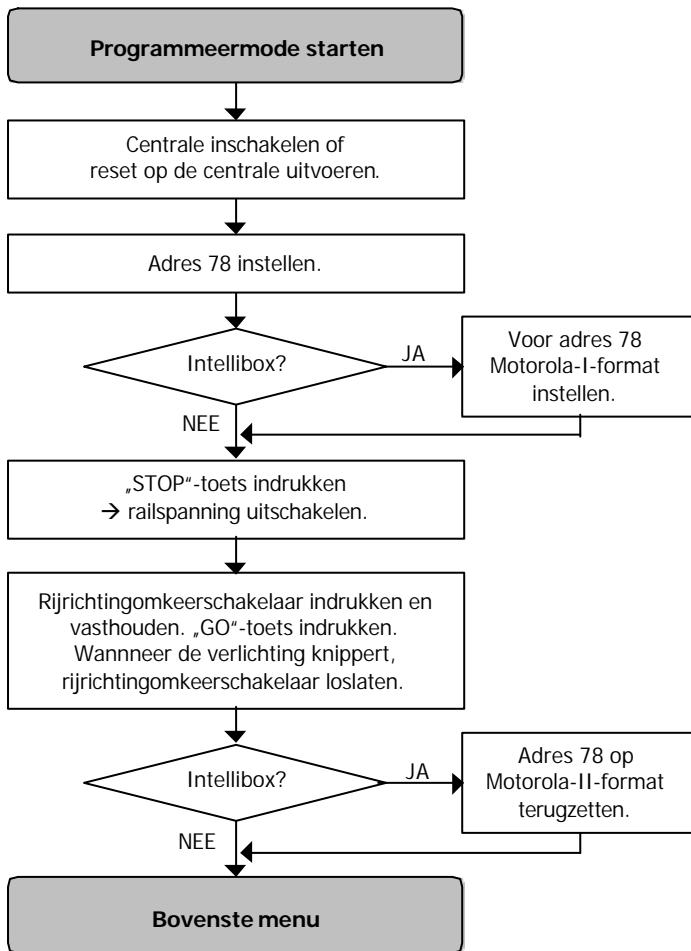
Programmeermode starten

Centrale inschakelen of reset op de centrale uitvoeren.

Adres 78 instellen.

Intellibox?

JA

Voor adres 78 Motorola-I-format instellen.

NEE

„STOP"-toets indrukken → railspanning uitschakelen.

Rijrichtingomkeerschakelaar indrukken en vasthouden. „GO"-toets indrukken. Wanneer de verlichting knippert, rijrichtingomkeerschakelaar loslaten.

Intellibox?

JA

Adres 78 op Motorola-II-format terugzetten.

NEE

Bovenste menu